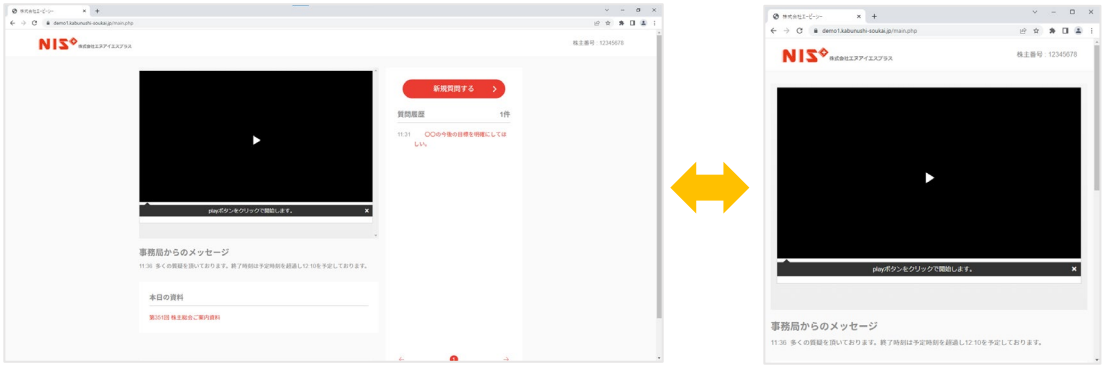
株式会社エービーシー
demo1.kabunushi-soukai.jp/main.php
NIS 株式会社エヌアイエスプラス
株主番号 12345678
新規質問する
質問履歴 1件
11:31 ○○の今後の目標を明確にしてほしい。
playボタンをクリックで開始します。
事務局からのメッセージ
11:36 多くの質疑を頂いております。終了時刻は予定時刻を超過し12:10を予定しております。
本日の資料
第31回 株主総会ご案内資料

株式会社エービーシー
demo1.kabunushi-soukai.jp/main.php
NIS 株式会社エヌアイエスプラス
株主番号：12345678
playボタンをクリックで開始します。
事務局からのメッセージ
11:36 多くの質疑を頂いております。終了時刻は予定時刻を超過し12:10を予定しております。